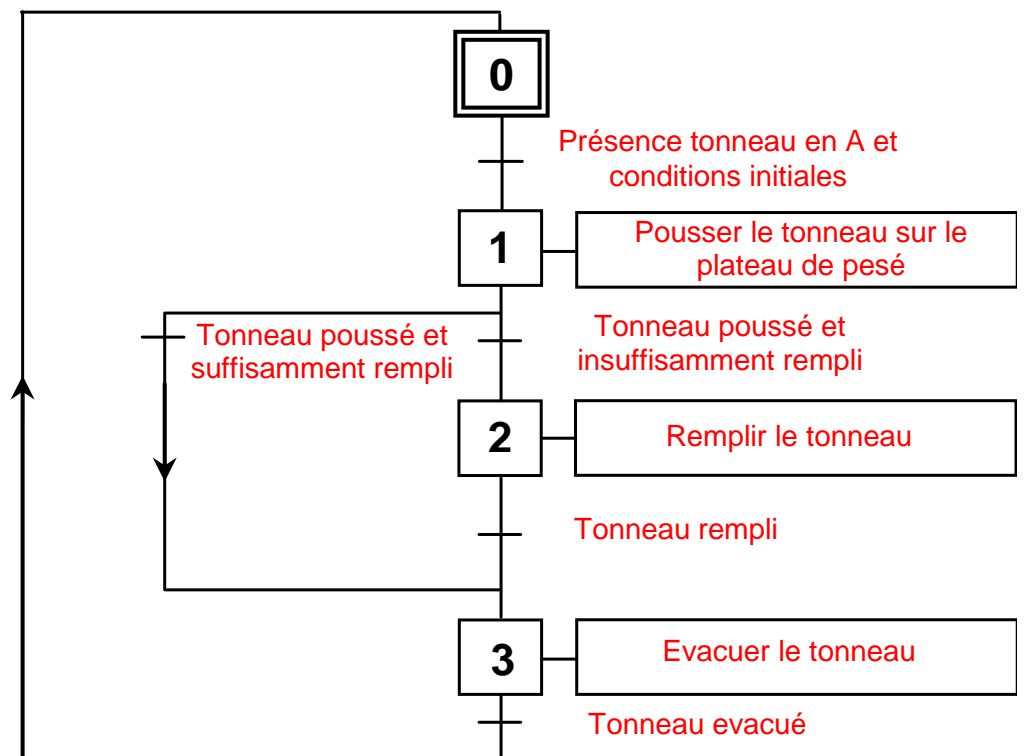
0

Présence tonneau en A et conditions initiales

1

Pousser le tonneau sur le plateau de pesé

Tonneau poussé et suffisamment rempli

Tonneau poussé et insuffisamment rempli

2

Remplir le tonneau

Tonneau rempli

3

Evacuer le tonneau

Tonneau evacué